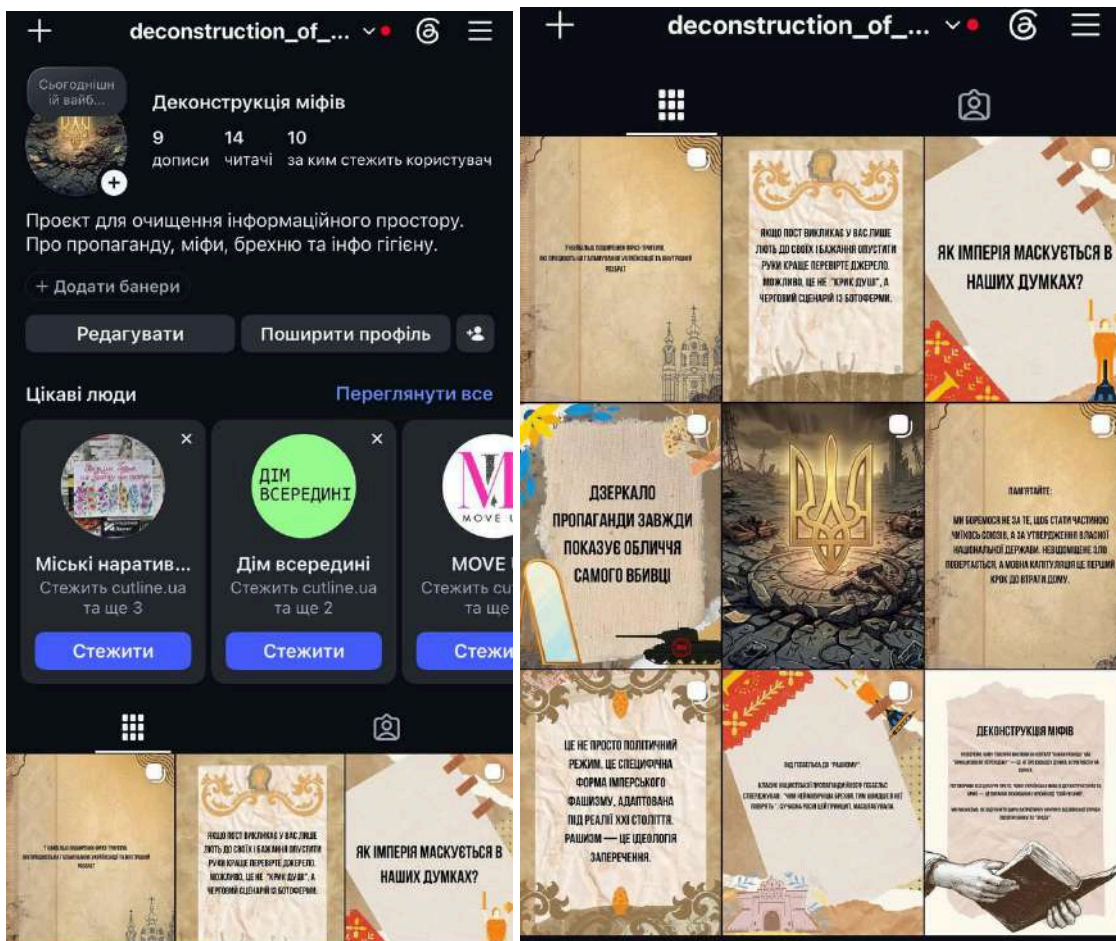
deconstruction_of_...

Сьогоднішній вайб...

Деконструкція міфів

9 дописи
14 читачі
10 за ким стежить користувач

Проєкт для очищення інформаційного простору. Про пропаганду, міфи, брехню та інфо гігієну.

+ Додати банери

Редагувати
Поширити профіль

Цікаві люди
Переглянути все

ДІМ ВСЕРЕДИНІ

Міські наратив...
Стежить cutline.ua та ще 3
Стежити

Дім всередині
Стежить cutline.ua та ще 2
Стежити

MOVE
Стежить cu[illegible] та ще
Стежи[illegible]

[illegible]

ЯКЩО ПОСТ ВИКЛИКАЄ У ВАС ЛИШЕ ЛЮТЬ ДО СВОЇХ І БАЖАННЯ ОПУСТИТИ РУКИ КРАЩЕ ПЕРЕВІРТЕ ДЖЕРЕЛО. МОЖЛИВО, ЦЕ НЕ "КРИК ДУШІ", А ЧЕРГОВИЙ СЦЕНАРІЙ ІЗ БОТОФЕРМИ.

ЯК ІМПЕРІЯ МАСКУЄТЬСЯ В НАШИХ ДУМКАХ?

deconstruction_of_...

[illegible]

ЯКЩО ПОСТ ВИКЛИКАЄ У ВАС ЛИШЕ ЛЮТЬ ДО СВОЇХ І БАЖАННЯ ОПУСТИТИ РУКИ КРАЩЕ ПЕРЕВІРТЕ ДЖЕРЕЛО. МОЖЛИВО, ЦЕ НЕ "КРИК ДУШІ", А ЧЕРГОВИЙ СЦЕНАРІЙ ІЗ БОТОФЕРМИ.

ЯК ІМПЕРІЯ МАСКУЄТЬСЯ В НАШИХ ДУМКАХ?

ДЗЕРКАЛО ПРОПАГАНДИ ЗАВЖДИ ПОКАЗУЄ ОБЛИЧЧЯ САМОГО ВБИВЦІ

ПАМ'ЯТАЙТЕ:
МИ БОРЕМОСЯ НЕ ЗА ТЕ, ЩОБ СТАТИ ЧАСТИНКОЮ ЧИЄЇСЬ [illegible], А ЗА УТВЕРДЖЕННЯ ВЛАСНОЇ НАЦІОНАЛЬНОЇ ДЕРЖАВИ. НЕВІДОМЩЕНЕ ЗЛО ПОВЕРТАЄТЬСЯ, А МОВНА КАПІТУЛЯЦІЯ ЦЕ ПЕРШИЙ КРОК ДО ВТРАТИ ДОМУ.

ЦЕ НЕ ПРОСТО ПОЛІТИЧНИЙ РЕЖИМ, ЦЕ СПЕЦИФІЧНА ФОРМА ІМПЕРСЬКОГО ФАШИЗМУ, АДАПТОВАНА ПІД РЕАЛІЇ XXI СТОЛІТТЯ. РАШИЗМ — ЦЕ ІДЕОЛОГІЯ ЗАПЕРЕЧЕННЯ.

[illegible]

ДЕКОНСТРУКЦІЯ МІФІВ
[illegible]